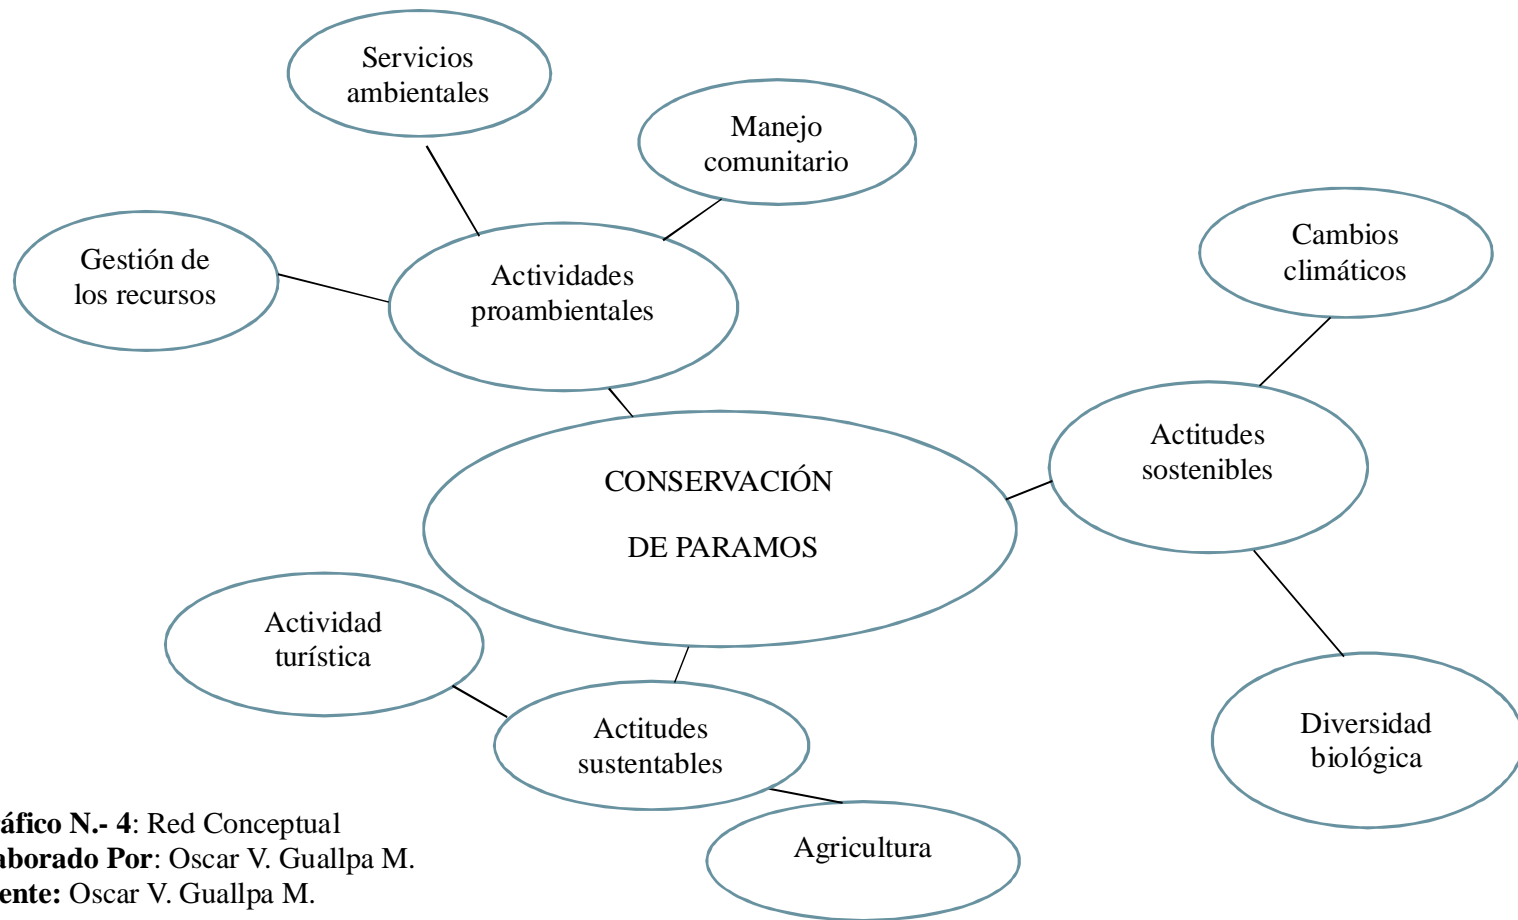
Servicios ambientales

Manejo comunitario

Gestión de los recursos

Actividades proambientales

Cambios climáticos

Actitudes sostenibles

CONSERVACIÓN

DE PARAMOS

Actividad turística

Actitudes sustentables

Diversidad biológica

Agricultura

**áfico N.- 4**: Red Conceptual
**aborado Por**: Oscar V. Guallpa M.
**ente:** Oscar V. Guallpa M.